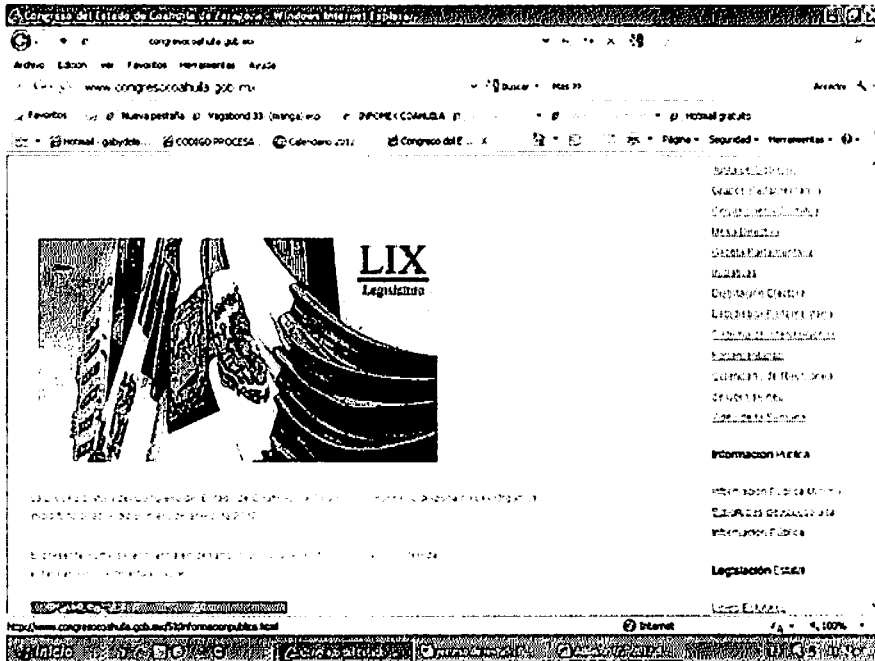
Congreso del Estado de Coahuila de Zaragoza - Windows Internet Explorer

congresocoahuila.gob.mx

Archivo Edición Ver Favoritos Herramientas Ayuda

www.congresocoahuila.gob.mx

Buscar • Más »

Acceder

Favoritos Nueva pestaña Vagabond 33 (manga) eso INFOMEX COAHUILA Hotmail gratuito

Hotmail - gabydelo... CODIGO PROCESA... Calendario 2012 Congreso del E... x

Página • Seguridad • Herramientas •

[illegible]

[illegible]

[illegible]

Mesa Directiva

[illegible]

Iniciativas

Diputación Obrera

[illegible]

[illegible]

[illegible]

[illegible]

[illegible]

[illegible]

LIX

Legislatura

Información Pública

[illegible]

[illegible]

Información Pública

Legislación Estatal

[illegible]

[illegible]

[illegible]

http://www.congresocoahuila.gob.mx/510informacionpublica.html

Internet

100%

Inicio